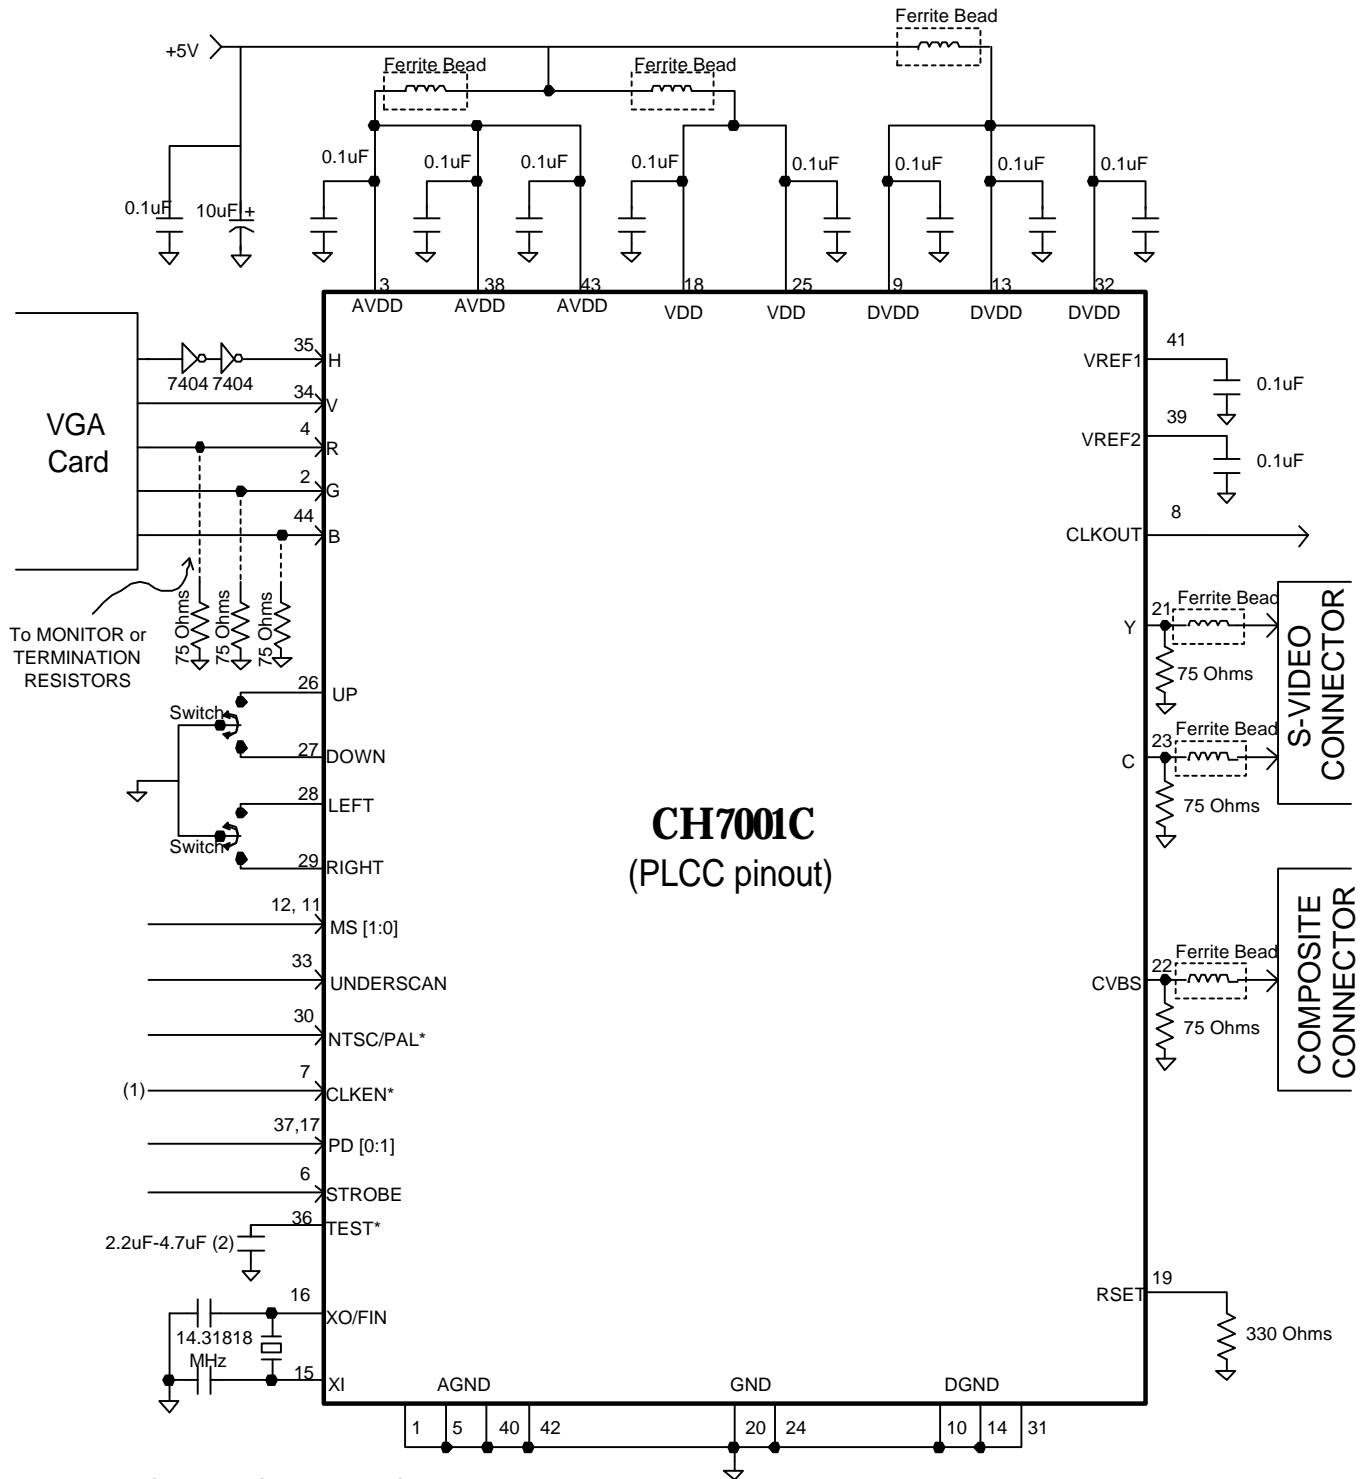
Ferrite Bead
+5V
Ferrite Bead
Ferrite Bead
0.1uF
0.1uF
0.1uF
0.1uF
0.1uF
0.1uF
0.1uF
0.1uF
0.1uF
10uF
+
3
38
43
18
25
9
13
32
AVDD
AVDD
AVDD
VDD
VDD
DVDD
DVDD
DVDD
VGA Card
35
H
7404
7404
34
V
4
R
2
G
44
B
To MONITOR or TERMINATION RESISTORS
75 Ohms
75 Ohms
75 Ohms
26
UP
Switch
27
DOWN
28
LEFT
Switch
29
RIGHT
12, 11
MS [1:0]
33
UNDERSCAN
30
NTSC/PAL*
(1)
7
CLKEN*
37,17
PD [0:1]
6
STROBE
36
TEST*
2.2uF-4.7uF (2)
16
XO/FIN
14.31818 MHz
15
XI
AGND
GND
DGND
1
5
40
42
20
24
10
14
31
CH7001C
(PLCC pinout)
41
VREF1
0.1uF
39
VREF2
0.1uF
8
CLKOUT
Ferrite Bead
21
Y
75 Ohms
S-VIDEO CONNECTOR
Ferrite Bead
23
C
75 Ohms
COMPOSITE CONNECTOR
Ferrite Bead
22
CVBS
75 Ohms
19
RSET
330 Ohms